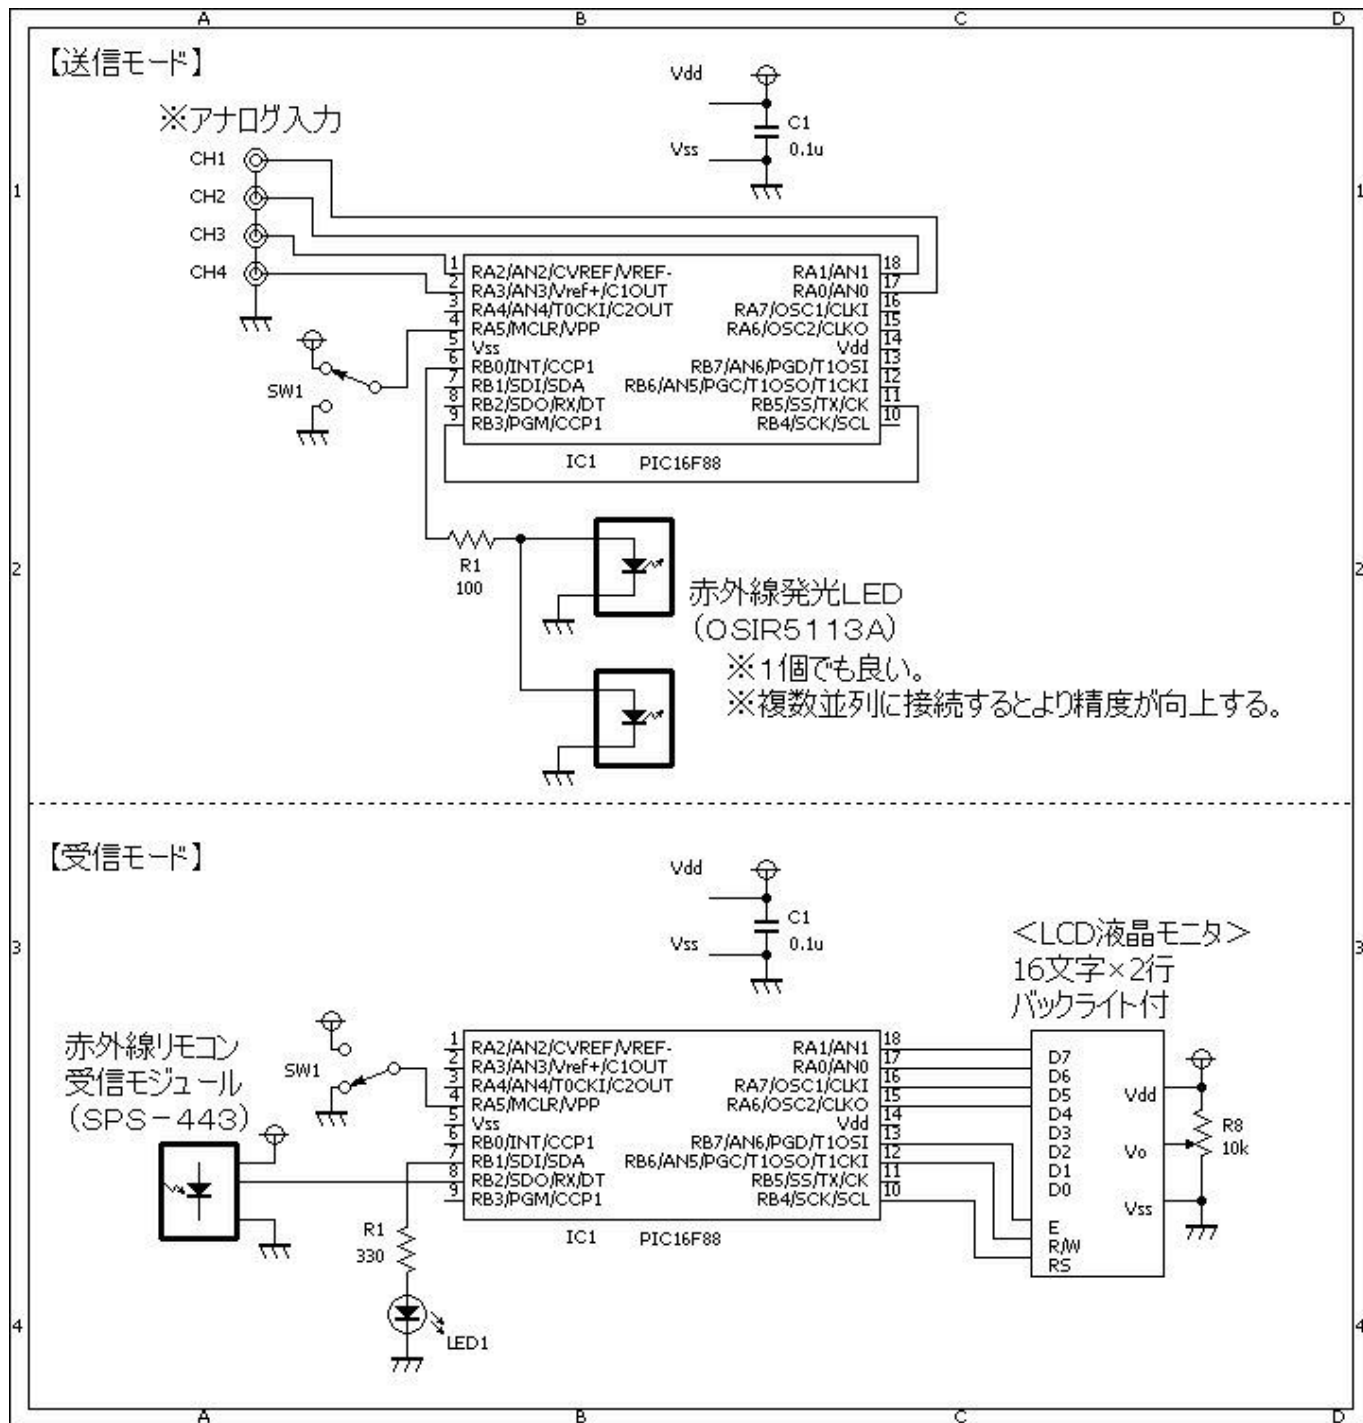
A B C D

1

【送信モード】

※アナログ入力

CH1
CH2
CH3
CH4

Vdd
Vss
C1
0.1u

1 RA2/AN2/CVREF/VREF-
2 RA3/AN3/Vref+/C1OUT
3 RA4/AN4/T0CKI/C2OUT
4 RA5/MCLR/VPP
5 Vss
6 RB0/INT/CCP1
7 RB1/SDI/SDA
8 RB2/SDO/RX/DT
9 RB3/PGM/CCP1

RA1/AN1 18
RA0/AN0 17
RA7/OSC1/CLKI 16
RA6/OSC2/CLKO 15
Vdd 14
RB7/AN6/PGD/T1OSI 13
RB6/AN5/PGC/T1OSO/T1CKI 12
RB5/SS/TX/CK 11
RB4/SCK/SCL 10

IC1 PIC16F88

SW1

2

R1
100

赤外線発光LED
(OSIR5113A)
※1個でも良い。
※複数並列に接続するとより精度が向上する。

【受信モード】

3

Vdd
Vss
C1
0.1u

<LCD液晶モニタ>
16文字×2行
バックライト付

赤外線リモコン
受信モジュール
(SPS−443)

SW1

1 RA2/AN2/CVREF/VREF-
2 RA3/AN3/Vref+/C1OUT
3 RA4/AN4/T0CKI/C2OUT
4 RA5/MCLR/VPP
5 Vss
6 RB0/INT/CCP1
7 RB1/SDI/SDA
8 RB2/SDO/RX/DT
9 RB3/PGM/CCP1

RA1/AN1 18
RA0/AN0 17
RA7/OSC1/CLKI 16
RA6/OSC2/CLKO 15
Vdd 14
RB7/AN6/PGD/T1OSI 13
RB6/AN5/PGC/T1OSO/T1CKI 12
RB5/SS/TX/CK 11
RB4/SCK/SCL 10

IC1 PIC16F88

D7
D6
D5
D4
D3
D2
D1
D0
E
R/W
RS
Vdd
Vo
Vss

R8
10k

R1
330

4

LED1

A B C D